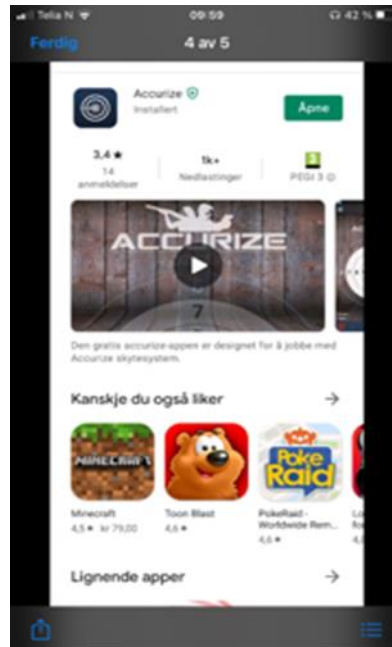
Telia N 09:59 42 %

Ferdig 4 av 5

Accurize
Installert
Åpne

3,4 ★
14 anmeldelser

1k+
Nedlastinger

PEGI 3

ACCURIZE

Den gratis accurize-appen er designet for å jobbe med Accurize skytesystem.

Kanskje du også liker →

MINECRAFT
Minecraft
4,5 ★ kr 79,00

Toon Blast
4,6 ★

Poke Raid
PokeRaid - Worldwide Rem...
4,6 ★

Lo
fo
4,

Lignende apper →